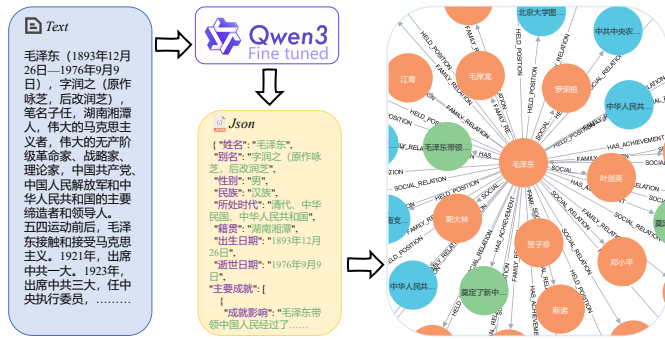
Text

毛泽东（1893年12月26日—1976年9月9日），字润之（原作咏芝，后改润芝），笔名子任，湖南湘潭人，伟大的马克思主义者，伟大的无产阶级革命家、战略家、理论家，中国共产党、中国人民解放军和中华人民共和国的主要缔造者和领导人。五四运动前后，毛泽东接触和接受马克思主义。1921年，出席中共一大。1923年，出席中共三大，任中央执行委员，………

Qwen3
Fine tuned

Json

{ "姓名": "毛泽东",
"别名": "字润之（原作咏芝，后改润芝）",
"性别": "男",
"民族": "汉族",
"所处时代": "清代、中华民国、中华人民共和国",
"籍贯": "湖南湘潭",
"出生日期": "1893年12月26日",
"逝世日期": "1976年9月9日",
"主要成就": [
{
"成就影响": "毛泽东带领中国人民经过了......

北京大学图...
中共中央委...
江青
毛泽东
罗荣桓
中华人民共...
毛泽东带领...
毛泽东
叶剑英
庞...
斯大林
贺子珍
邓小平
中华人民共...
奠定了新中...
斯诺
HELD_POSITION
SOCIAL_RELATION
FAMILY_RELATION
HAS_ACHIEVEMENT